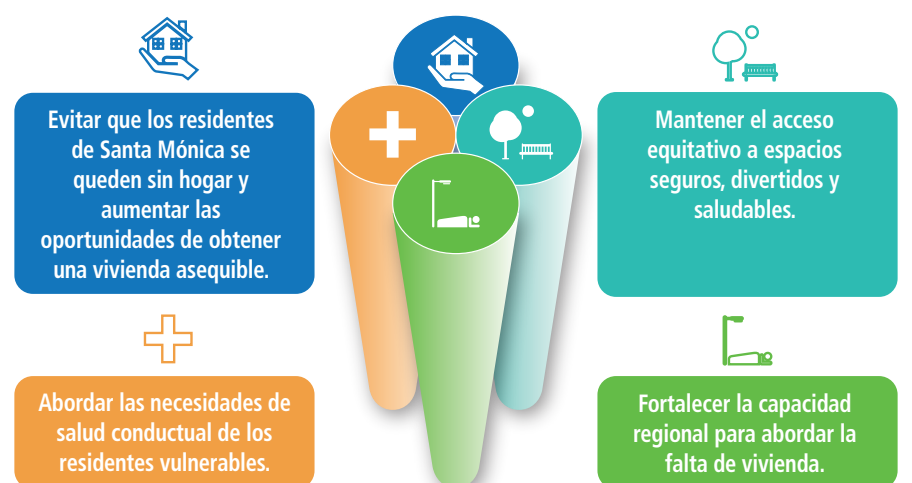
Evitar que los residentes de Santa Mónica se queden sin hogar y aumentar las oportunidades de obtener una vivienda asequible.

Mantener el acceso equitativo a espacios seguros, divertidos y saludables.

Abordar las necesidades de salud conductual de los residentes vulnerables.

Fortalecer la capacidad regional para abordar la falta de vivienda.